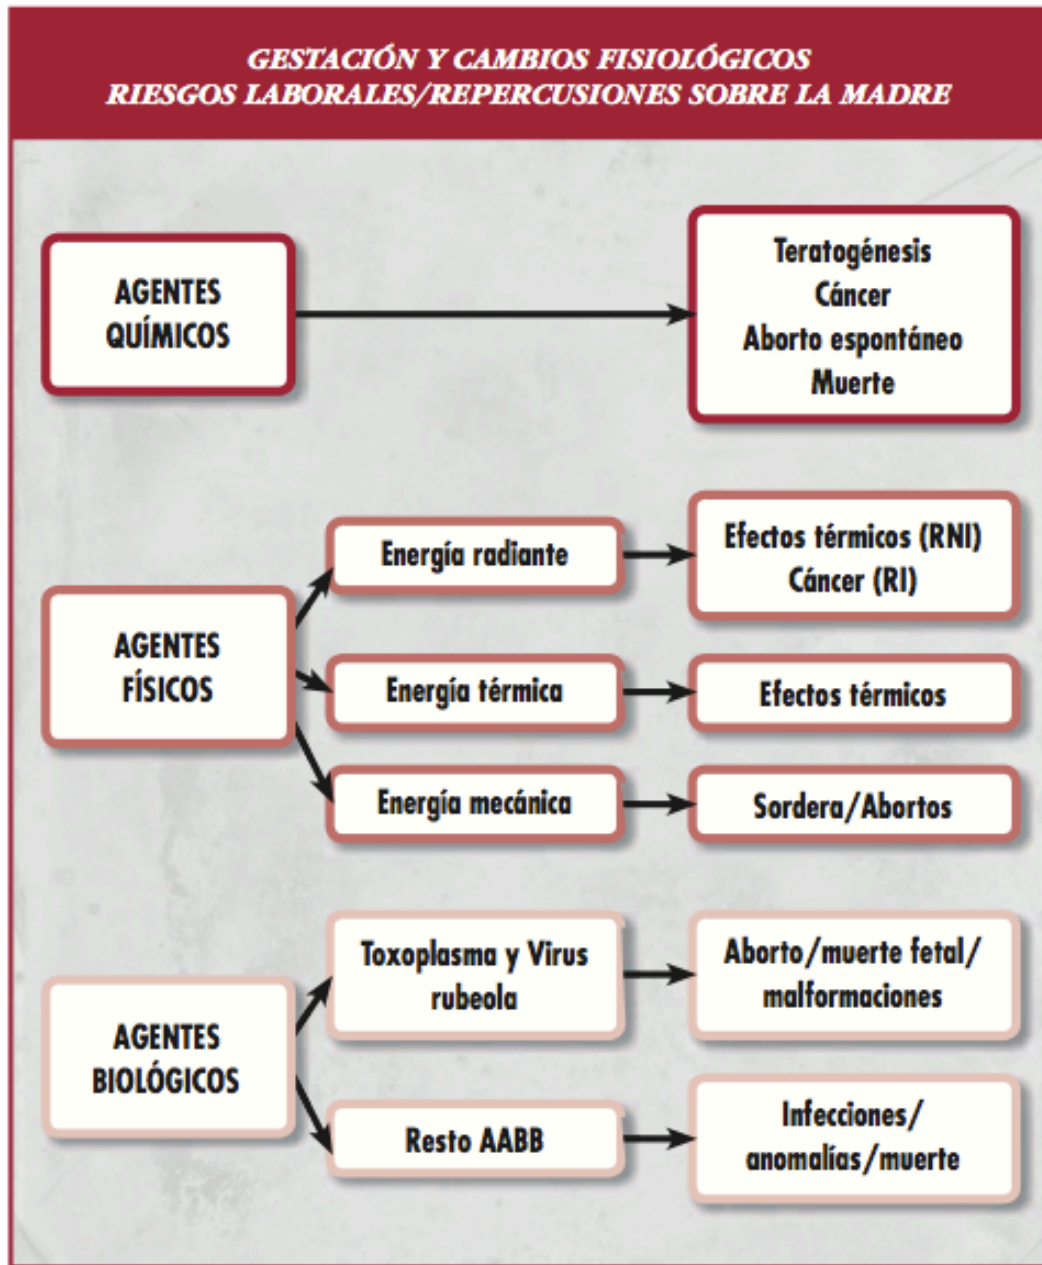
GESTACIÓN Y CAMBIOS FISIOLÓGICOS
RIESGOS LABORALES/REPERCUSIONES SOBRE LA MADRE

AGENTES QUÍMICOS

Teratogénesis
Cáncer
Aborto espontáneo
Muerte

AGENTES FÍSICOS

Energía radiante

Efectos térmicos (RNI)
Cáncer (RI)

Energía térmica

Efectos térmicos

Energía mecánica

Sordera/Abortos

AGENTES BIOLÓGICOS

Toxoplasma y Virus rubeola

Aborto/muerte fetal/ malformaciones

Resto AABB

Infecciones/ anomalías/muerte